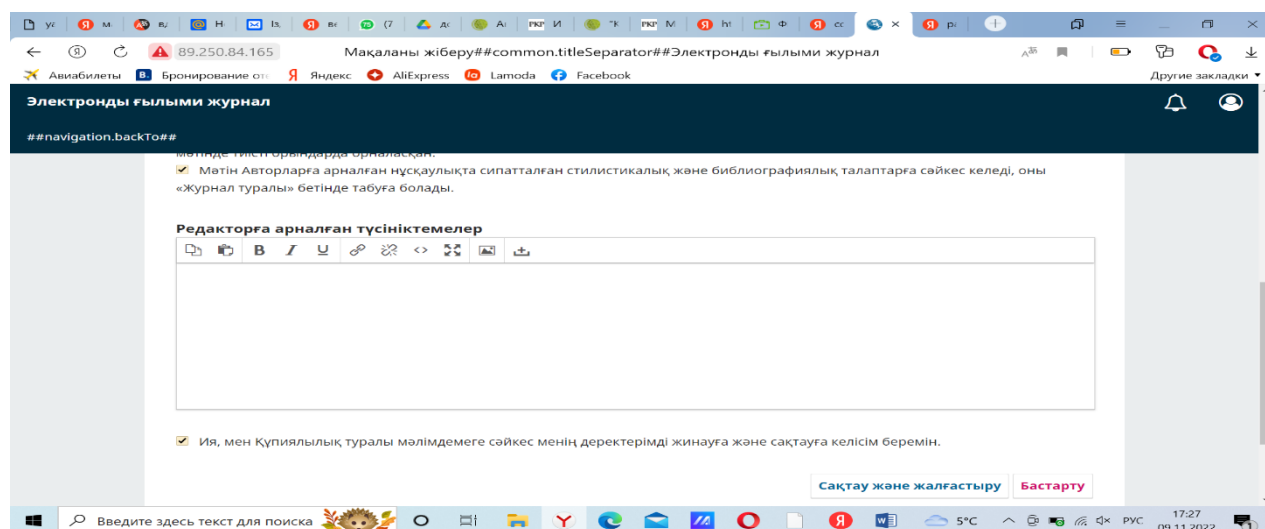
ye M R H Iз. Be (7 дс А| И "К M ht Ф cc × ра

89.250.84.165 Мақаланы жіберу##common.titleSeparator##Электронды ғылыми журнал

Авиабилеты Бронирование от Яндекс AliExpress Lamoda Facebook Другие закладки

Электронды ғылыми журнал

##navigation.backTo##

Мәтінде тиісті орындарда орналасқан.

Мәтін Авторларға арналған нұсқаулықта сипатталған стилистикалық және библиографиялық талаптарға сәйкес келеді, оны «Журнал туралы» бетінде табуға болады.

Редакторға арналған түсініктемелер

B I U

Ия, мен Құпиялылық туралы мәлімдемеге сәйкес менің деректерімді жинауға және сақтауға келісім беремін.

Сақтау және жалғастыру Бастарту

Введите здесь текст для поиска 5°C РУС 17:27 09.11.2022